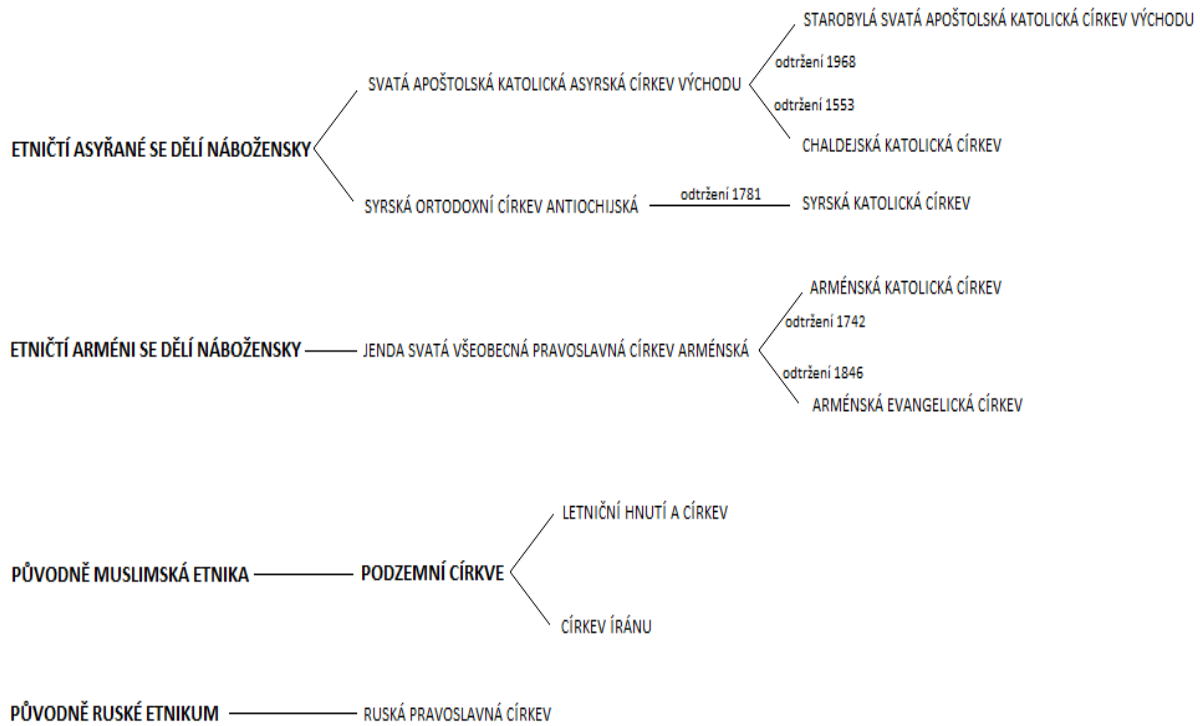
ETNIČTÍ ASYŘANÉ SE DĚLÍ NÁBOŽENSKY

SVATÁ APOŠTOLSKÁ KATOLICKÁ ASYRSKÁ CÍRKEV VÝCHODU

STAROBYLÁ SVATÁ APOŠTOLSKÁ KATOLICKÁ CÍRKEV VÝCHODU

odtržení 1968

odtržení 1553

CHALDEJSKÁ KATOLICKÁ CÍRKEV

SYRSKÁ ORTODOXNÍ CÍRKEV ANTIOCHIJSKÁ

odtržení 1781

SYRSKÁ KATOLICKÁ CÍRKEV

ETNIČTÍ ARMÉNI SE DĚLÍ NÁBOŽENSKY

JENDA SVATÁ VŠEOBECNÁ PRAVOSLAVNÁ CÍRKEV ARMÉNSKÁ

ARMÉNSKÁ KATOLICKÁ CÍRKEV

odtržení 1742

odtržení 1846

ARMÉNSKÁ EVANGELICKÁ CÍRKEV

PŮVODNĚ MUSLIMSKÁ ETNIKA

PODZEMNÍ CÍRKVE

LETNIČNÍ HNUTÍ A CÍRKEV

CÍRKEV ÍRÁNU

PŮVODNĚ RUSKÉ ETNIKUM

RUSKÁ PRAVOSLAVNÁ CÍRKEV